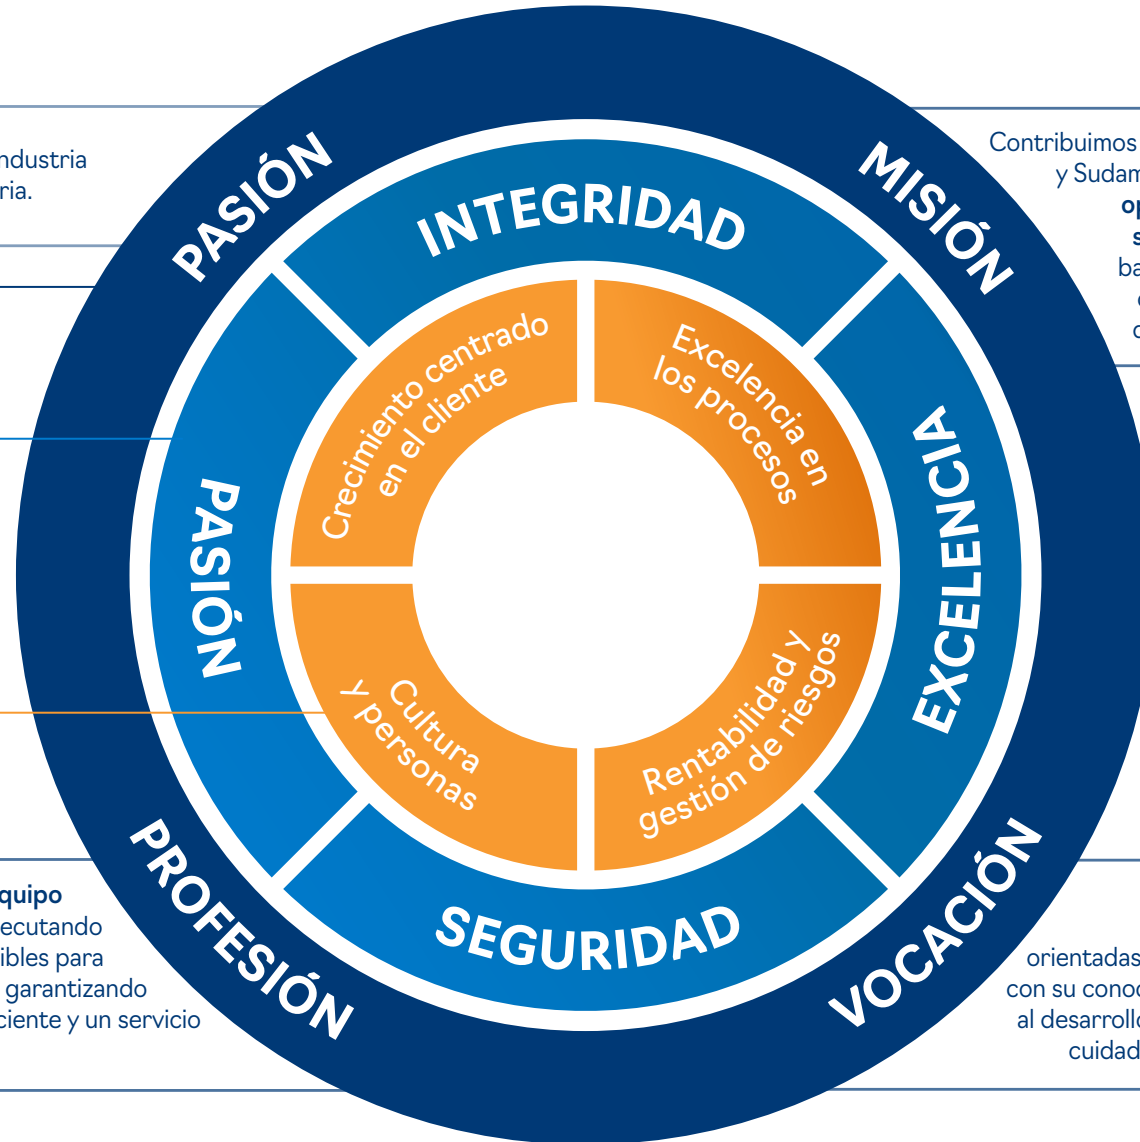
ndustria
ria.

Contribuimos
y Sudam
op
s
ba
c
c

PASIÓN
MISIÓN
INTEGRIDAD
PASIÓN
EXCELENCIA
Crecimiento centrado en el cliente
Excelencia en los procesos
Cultura y personas
Rentabilidad y gestión de riesgos
SEGURIDAD
PROFESIÓN
VOCACIÓN

quipo
ecutando
ibles para
garantizando
ciente y un servicio

orientadas
con su conoc
al desarrollo
cuidad